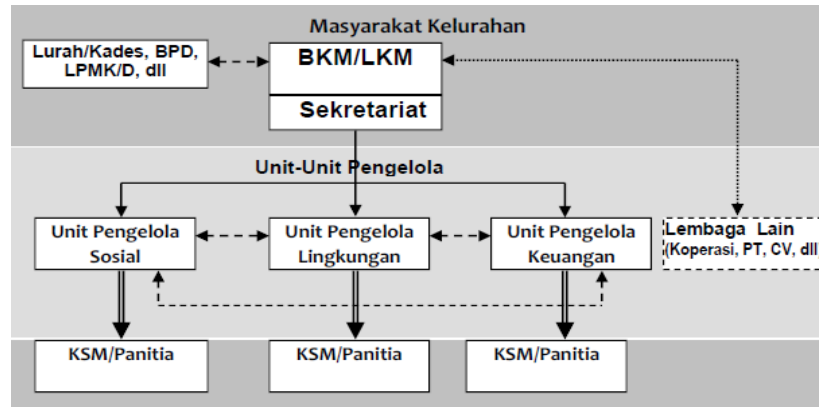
Masyarakat Kelurahan

Lurah/Kades, BPD, LPMK/D, dll

BKM/LKM

Sekretariat

Unit-Unit Pengelola

Unit Pengelola Sosial

Unit Pengelola Lingkungan

Unit Pengelola Keuangan

Lembaga Lain (Koperasi, PT, CV, dll)

KSM/Panitia

KSM/Panitia

KSM/Panitia